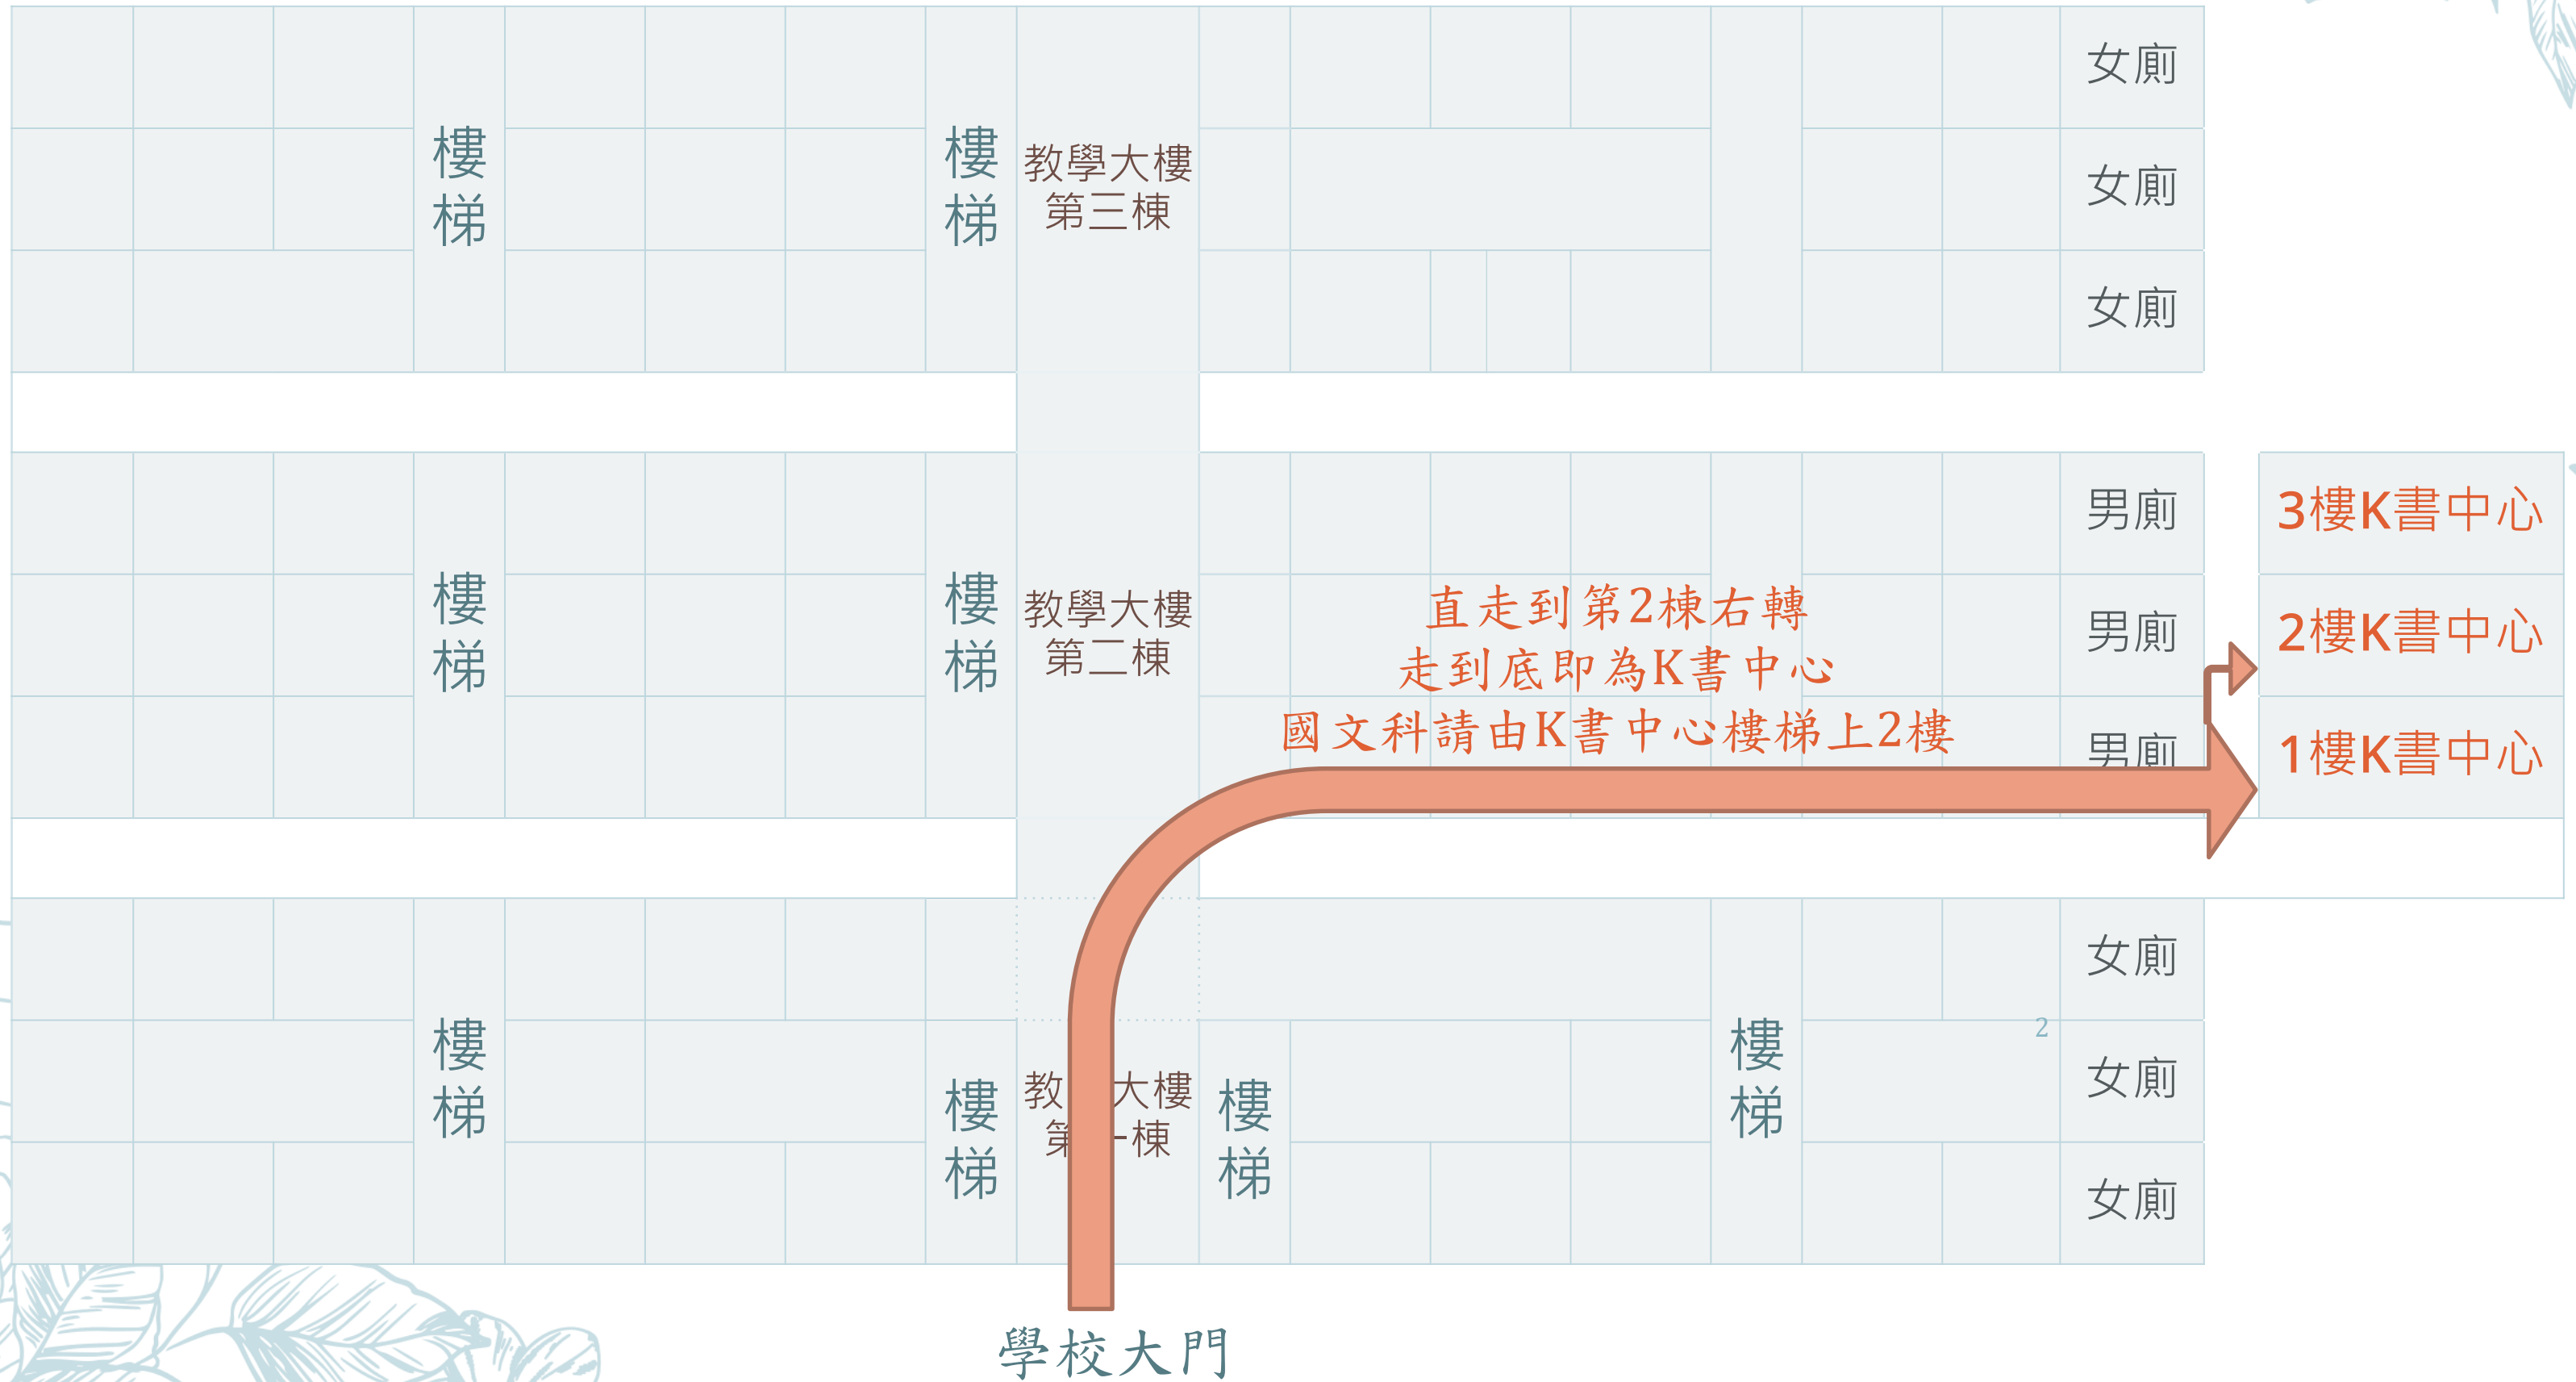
女廁

樓梯

樓梯

教學大樓
第三棟

女廁

女廁

樓梯

樓梯

教學大樓
第二棟

男廁

男廁

男廁

3樓K書中心

2樓K書中心

1樓K書中心

直走到第2棟右轉
走到底即為K書中心
國文科請由K書中心樓梯上2樓

樓梯

樓梯

教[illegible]大樓
第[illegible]棟

樓梯

樓梯

2

女廁

女廁

女廁

學校大門